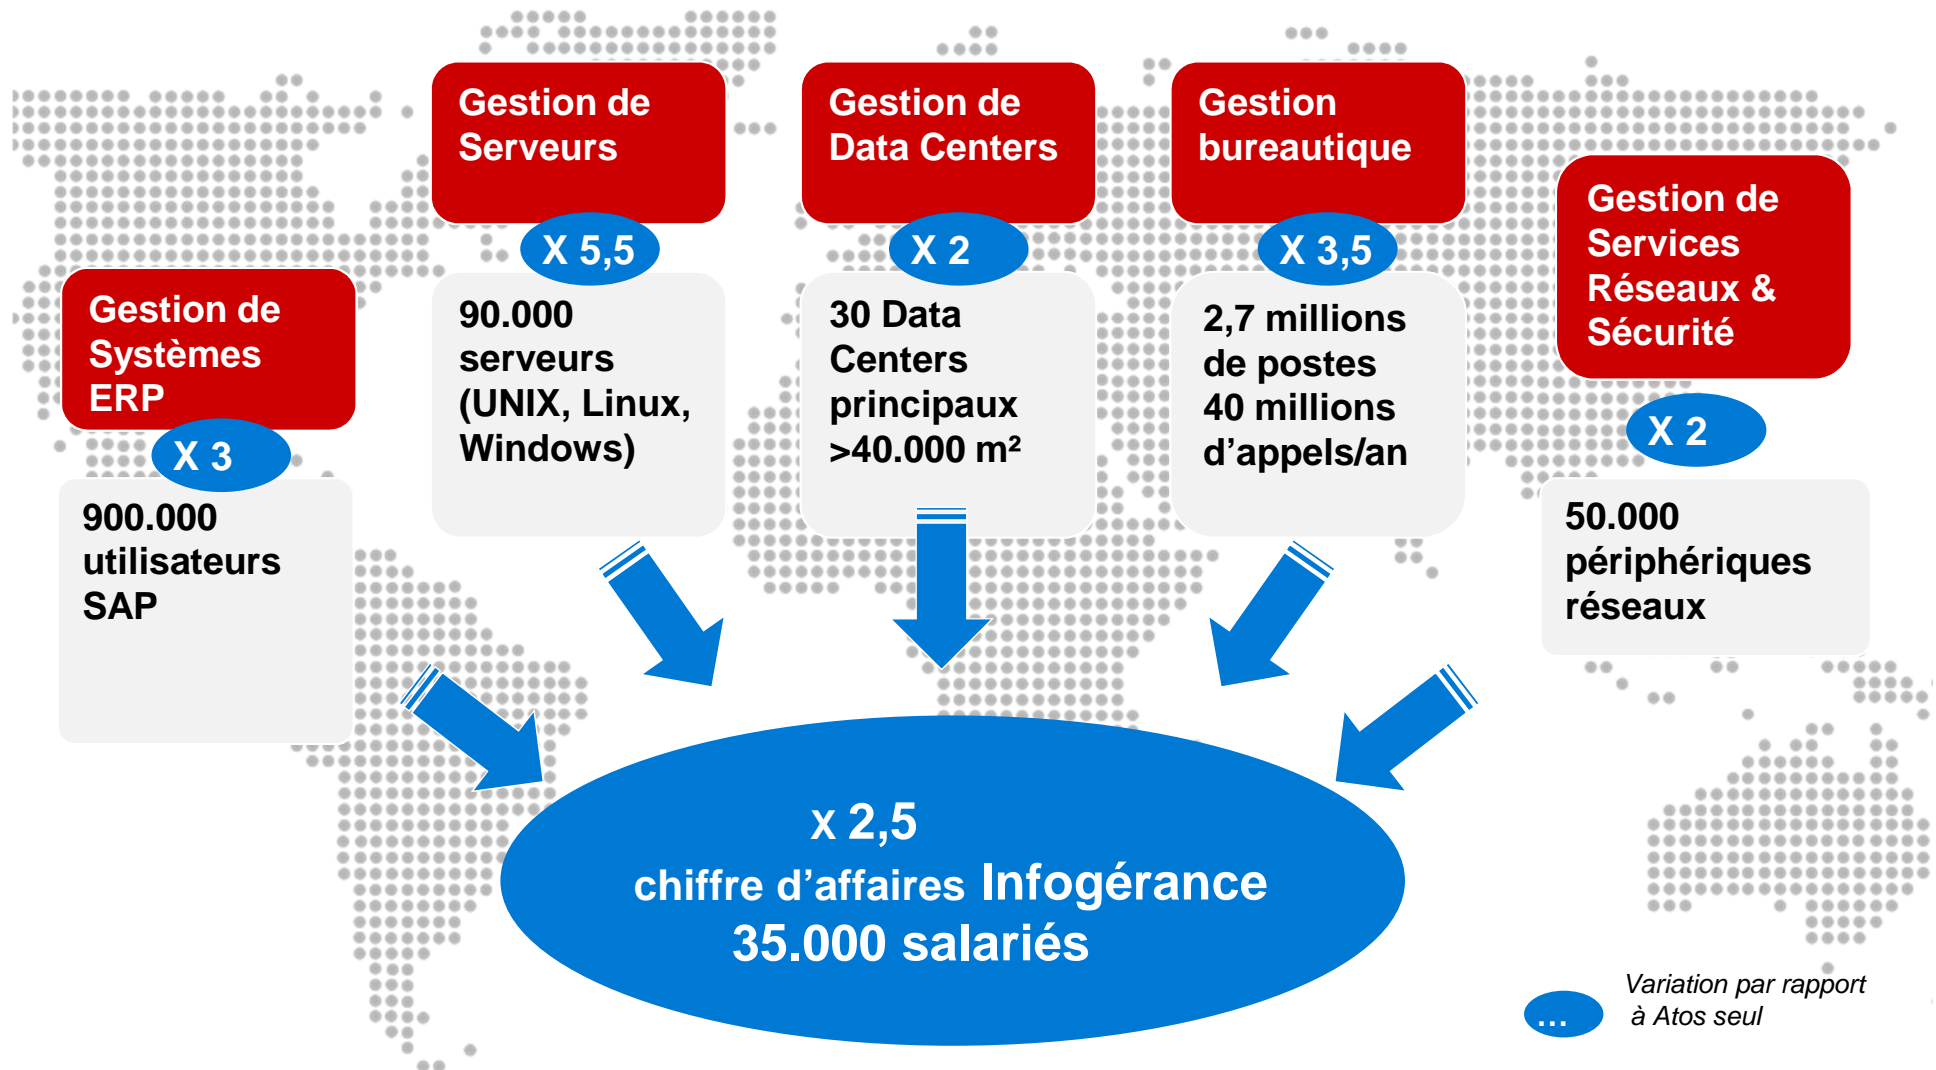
Gestion de Systèmes ERP

X 3

900.000 utilisateurs SAP

Gestion de Serveurs

X 5,5

90.000 serveurs (UNIX, Linux, Windows)

Gestion de Data Centers

X 2

30 Data Centers principaux >40.000 m²

Gestion bureautique

X 3,5

2,7 millions de postes 40 millions d'appels/an

Gestion de Services Réseaux & Sécurité

X 2

50.000 périphériques réseaux

x 2,5
chiffre d'affaires Infogérance
35.000 salariés

…

Variation par rapport à Atos seul